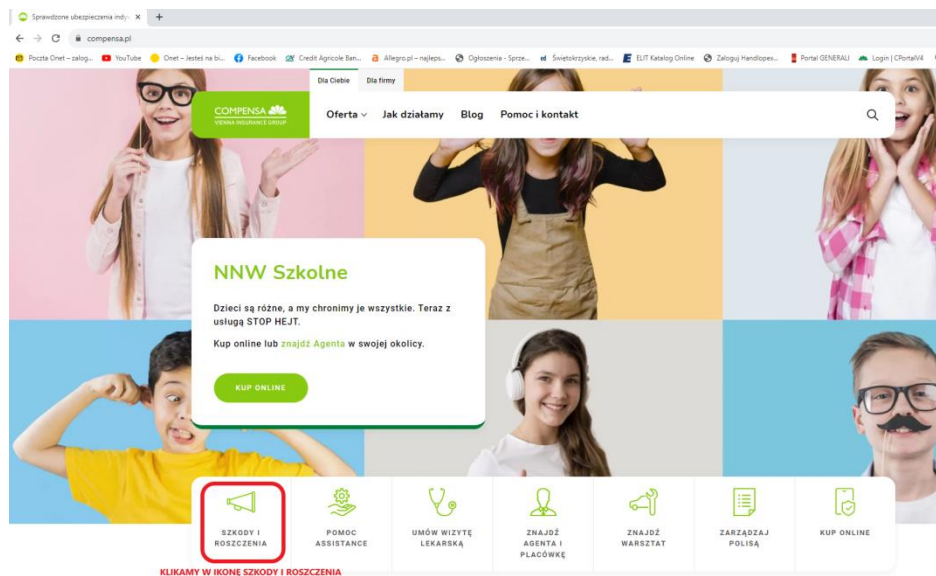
Sprawdzone ubezpieczenia indy ×

compensa.pl

Poczta Onet – zalog... YouTube Onet – Jesteś na bi... Facebook Credit Agricole Ban... Allegro.pl – najleps... Ogłoszenia - Sprze... Świętokrzyskie, rad... ELIT Katalog Online Zaloguj Handlopes... Portal GENERALI Login | CPortalV4

Dla Ciebie Dla firmy

COMPENSA VIENNA INSURANCE GROUP

Oferta Jak działamy Blog Pomoc i kontakt

NNW Szkolne

Dzieci są różne, a my chronimy je wszystkie. Teraz z usługą STOP HEJT.

Kup online lub znajdź Agenta w swojej okolicy.

KUP ONLINE

SZKODY I ROSZCZENIA

POMOC ASSISTANCE

UMÓW WIZYTĘ LEKARSKĄ

ZNAJDŹ AGENTA I PLACÓWKĘ

ZNAJDŹ WARSZTAT

ZARZĄDZAJ POLISĄ

KUP ONLINE

KLIKAMY W IKONE SZKODY I ROSZCZENIA